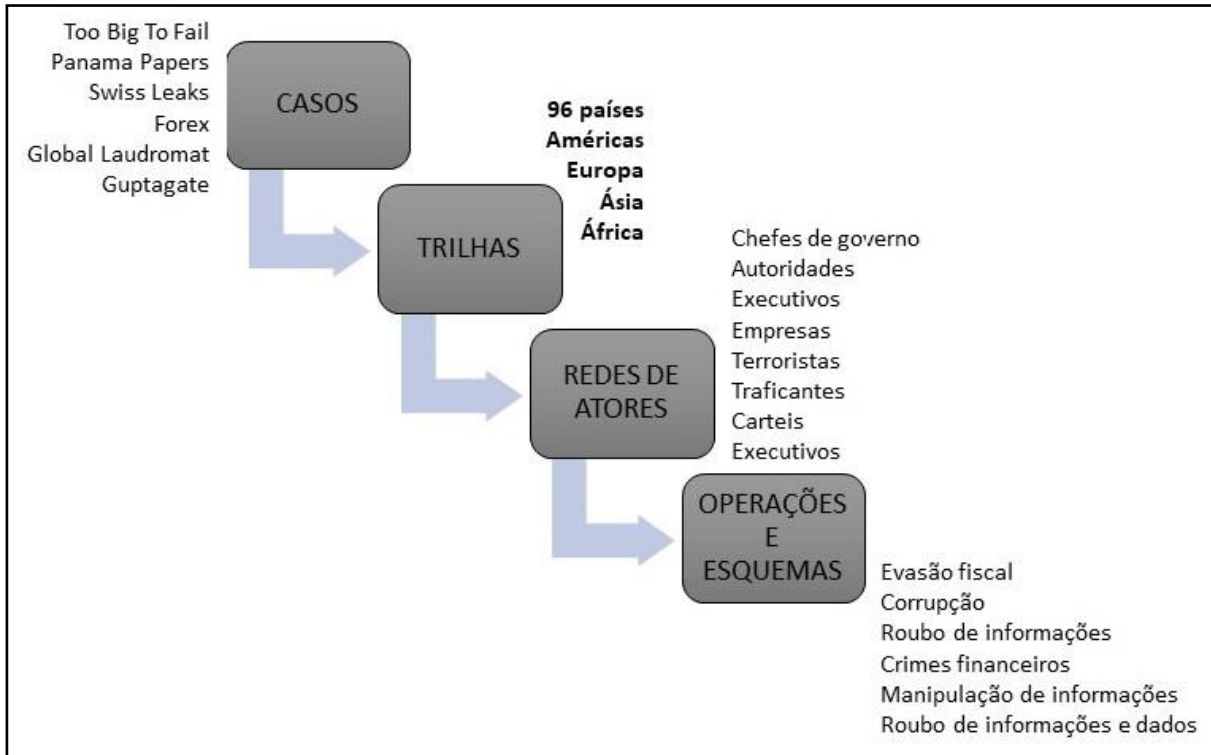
Too Big To Fail
Panama Papers
Swiss Leaks
Forex
Global Laudromat
Guptagate

CASOS

96 países
Américas
Europa
Ásia
África

TRILHAS

Chefes de governo
Autoridades
Executivos
Empresas
Terroristas
Traficantes
Carteis
Executivos

REDES DE ATORES

OPERAÇÕES E ESQUEMAS

Evasão fiscal
Corrupção
Roubo de informações
Crimes financeiros
Manipulação de informações
Roubo de informações e dados